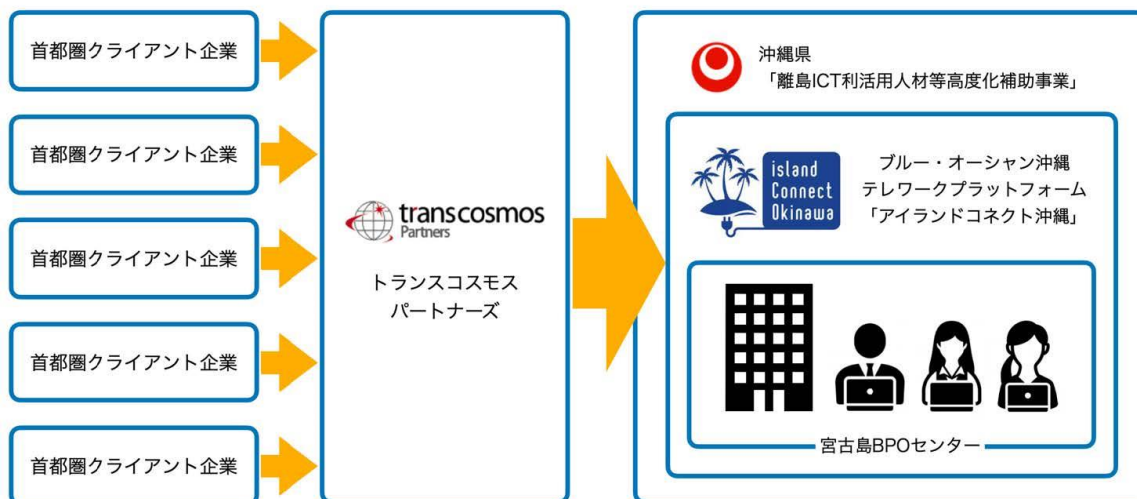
首都圏クライアント企業

首都圏クライアント企業

首都圏クライアント企業

首都圏クライアント企業

首都圏クライアント企業

trans cosmos Partners

トランスコスモス パートナーズ

沖縄県
「離島ICT利活用人材等高度化補助事業」

island Connect Okinawa

ブルー・オーシャン沖縄
テレワークプラットフォーム
「アイランドコネクト沖縄」

宮古島BPOセンター